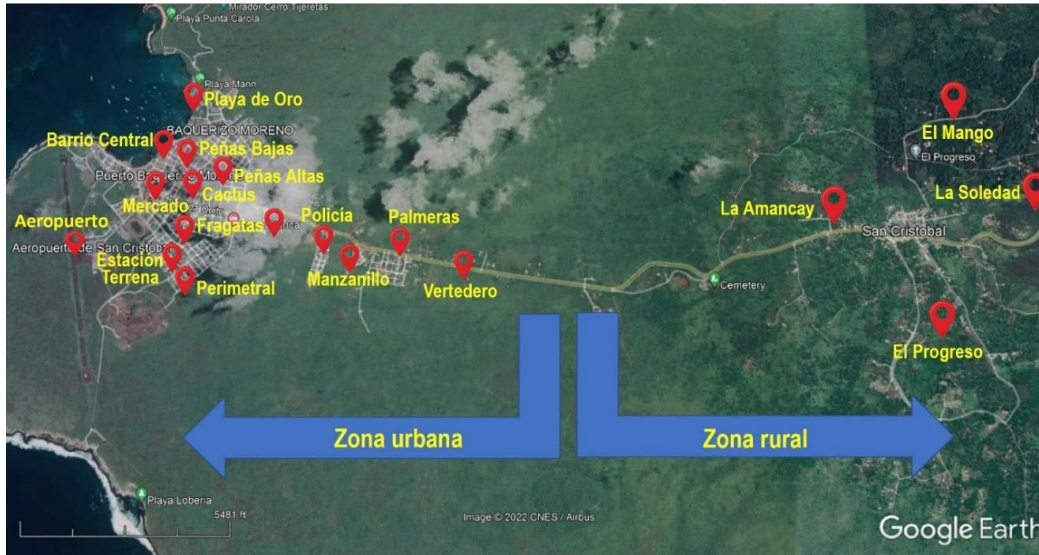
Mirador Cerro Tijeretas
Playa Punta Carola
Playa Mann
Playa de Oro
BAQUERIZO MORENO
Barrio Central
Peñas Bajas
Peñas Altas
Puerto Baquerizo Moreno
Cactus
Mercado
Aeropuerto
Fragatas
Aeropuerto de San Cristobal
Estación
Terrena
Perimetral
Policía
Palmeras
Manzanillo
Vertedero
El Mango
El Progreso
La Soledad
La Amancay
San Cristobal
Cemetery
El Progreso
Zona urbana
Zona rural
Playa Loberia
5481 ft
Image © 2022 CNES / Airbus
Google Earth